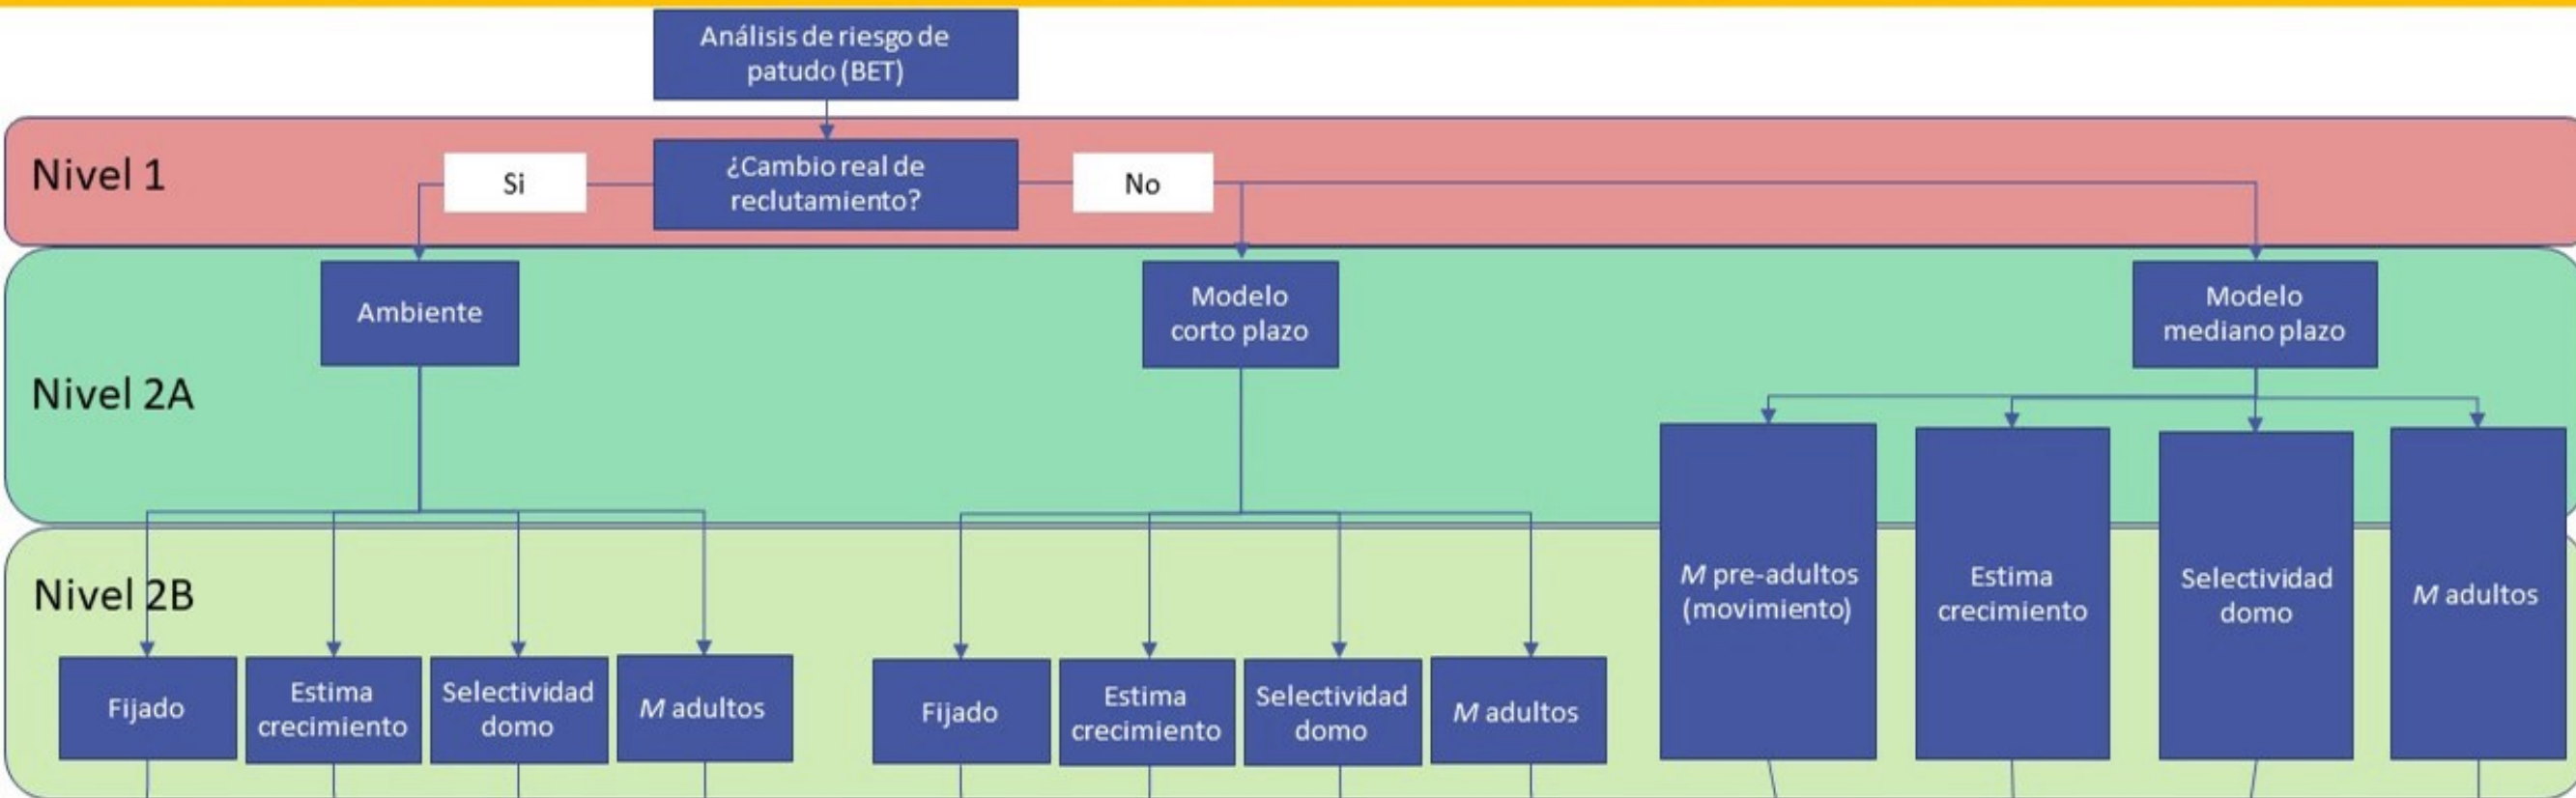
Análisis de riesgo de patudo (BET)

Nivel 1

Si

¿Cambio real de reclutamiento?

No

Nivel 2A

Ambiente

Modelo corto plazo

Modelo mediano plazo

Nivel 2B

M pre-adultos (movimiento)

Estima crecimiento

Selectividad domo

M adultos

Fijado

Estima crecimiento

Selectividad domo

M adultos

Fijado

Estima crecimiento

Selectividad domo

M adultos